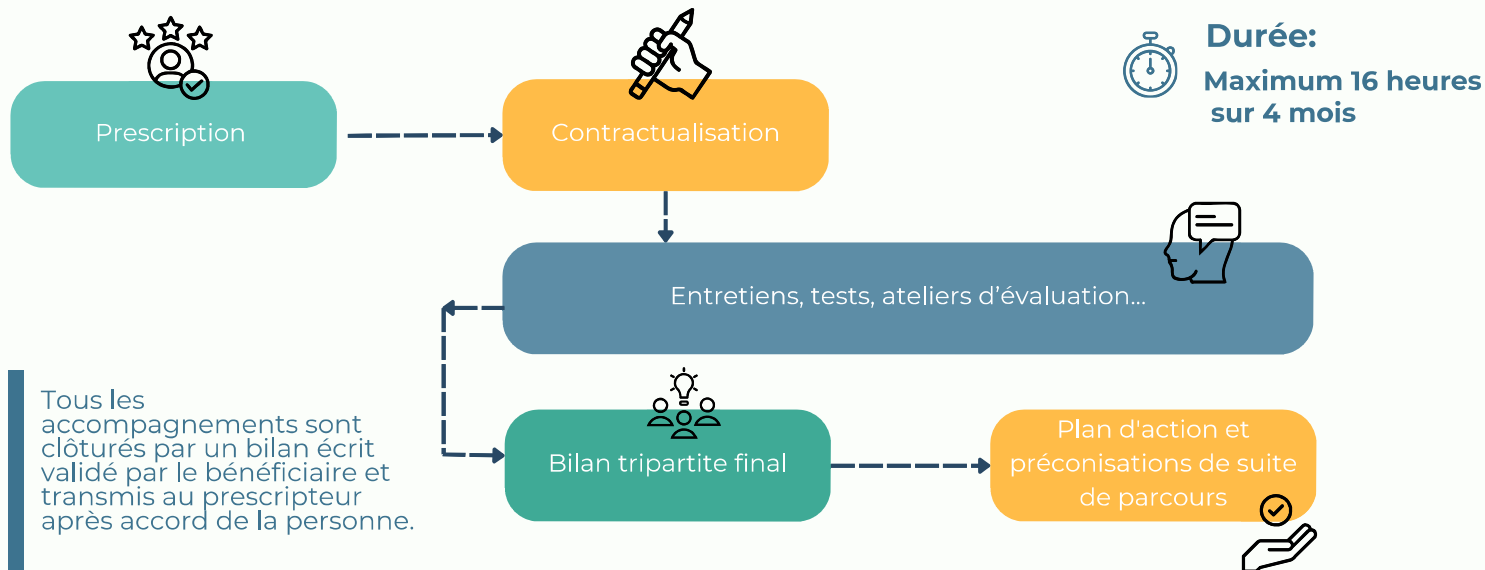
Prescription

Contractualisation

Durée:

Maximum 16 heures sur 4 mois

Entretiens, tests, ateliers d’évaluation...

Tous les accompagnements sont clôturés par un bilan écrit validé par le bénéficiaire et transmis au prescripteur après accord de la personne.

Bilan tripartite final

Plan d'action et préconisations de suite de parcours